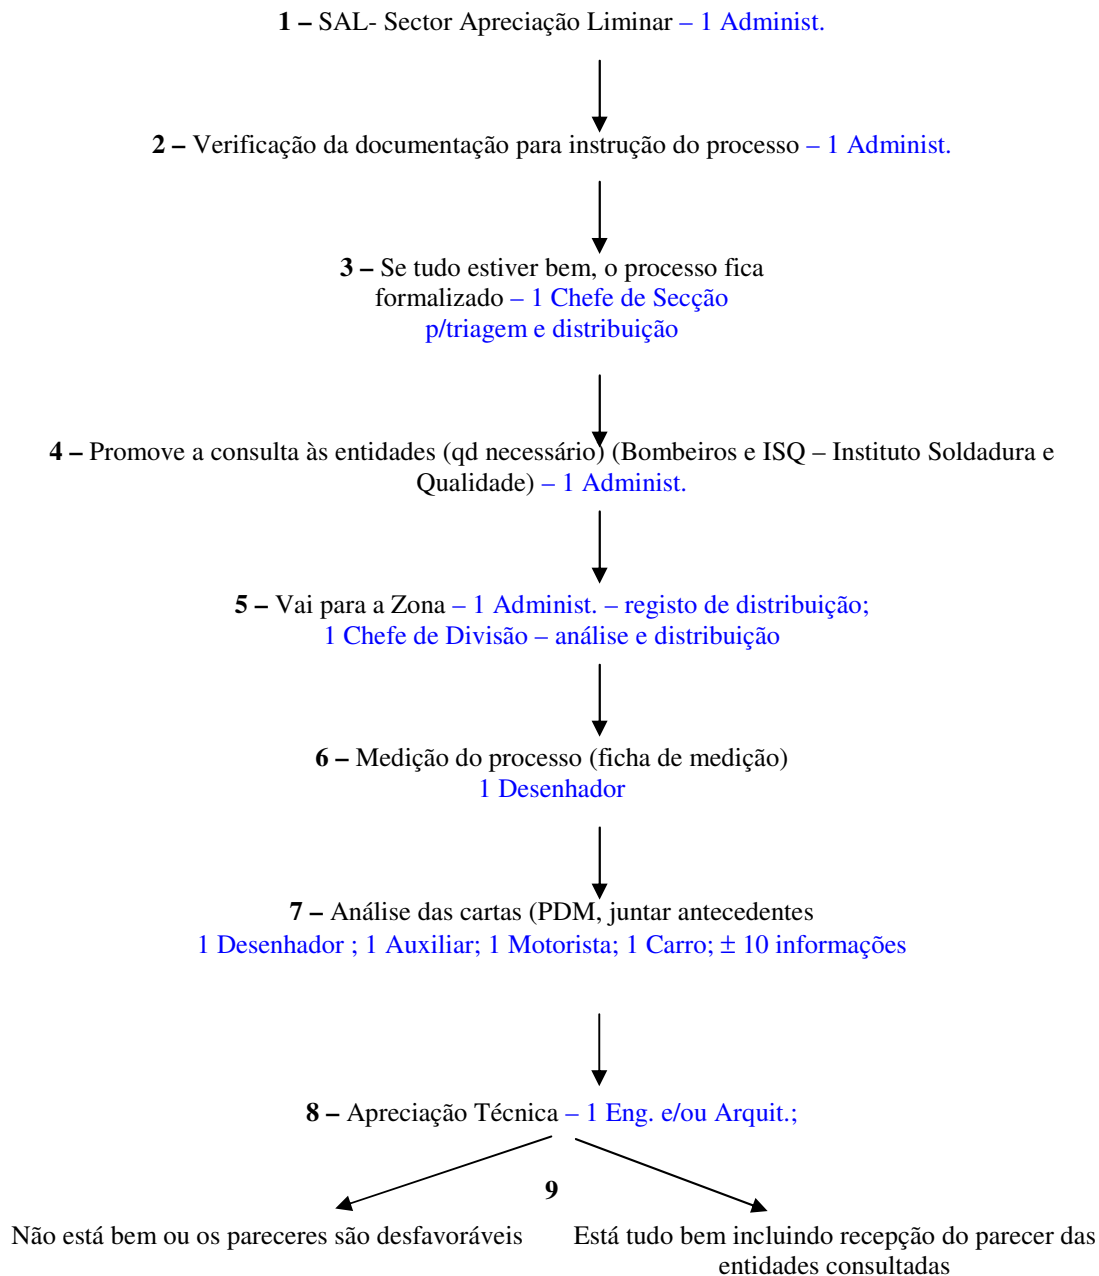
**1 –** SAL- Sector Apreciação Liminar – 1 Administ.

**2 –** Verificação da documentação para instrução do processo – 1 Administ.

**3 –** Se tudo estiver bem, o processo fica formalizado – 1 Chefe de Secção p/triagem e distribuição

**4 –** Promove a consulta às entidades (qd necessário) (Bombeiros e ISQ – Instituto Soldadura e Qualidade) – 1 Administ.

**5 –** Vai para a Zona – 1 Administ. – registo de distribuição; 1 Chefe de Divisão – análise e distribuição

**6 –** Medição do processo (ficha de medição) 1 Desenhador

**7 –** Análise das cartas (PDM, juntar antecedentes 1 Desenhador ; 1 Auxiliar; 1 Motorista; 1 Carro; ± 10 informações

**8 –** Apreciação Técnica – 1 Eng. e/ou Arquit.;

**9**

Não está bem ou os pareceres são desfavoráveis

Está tudo bem incluindo recepção do parecer das entidades consultadas